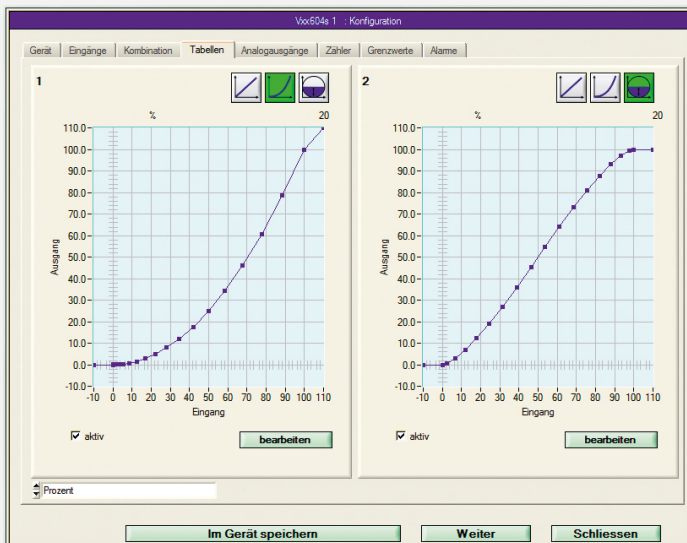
Vxx604s 1 : Konfiguration

Gerät | Eingänge | Kombination | Tabellen | Analogausgänge | Zähler | Grenzwerte | Alarme

1

%

20

110.0
100.0
90.0
80.0
70.0
60.0
50.0
40.0
30.0
20.0
10.0
0.0
-10.0

Ausgang

-10 0 10 20 30 40 50 60 70 80 90 100 110

Eingang

aktiv

bearbeiten

2

%

20

110.0
100.0
90.0
80.0
70.0
60.0
50.0
40.0
30.0
20.0
10.0
0.0
-10.0

Ausgang

-10 0 10 20 30 40 50 60 70 80 90 100 110

Eingang

aktiv

bearbeiten

Prozent

Im Gerät speichern

Weiter

Schliessen